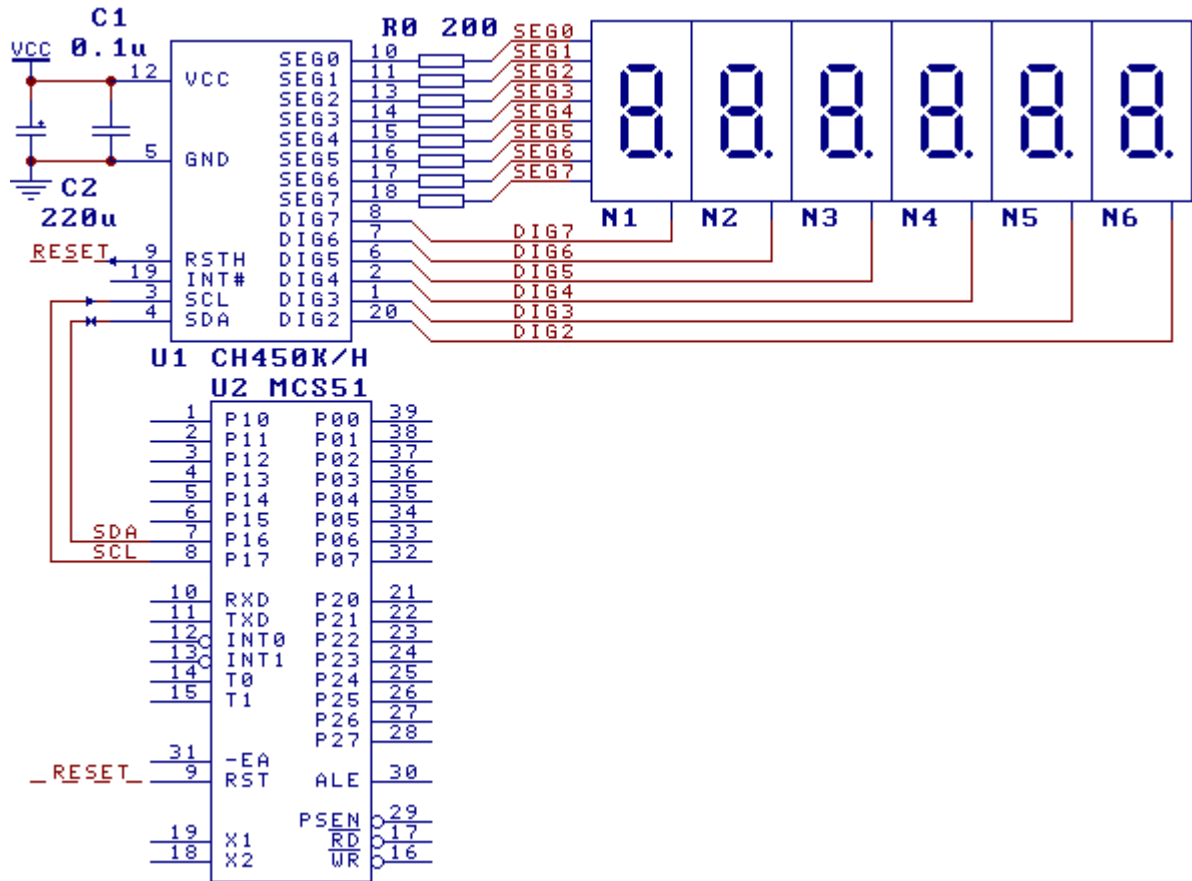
C1
0.1u
VCC
12 VCC
5 GND
C2
220u
RESET 9 RSTH
19 INT#
3 SCL
4 SDA
SEG0 10
SEG1 11
SEG2 13
SEG3 14
SEG4 15
SEG5 16
SEG6 17
SEG7 18
DIG7 8
DIG6 7
DIG5 6
DIG4 2
DIG3 1
DIG2 20
R0 200
SEG0
SEG1
SEG2
SEG3
SEG4
SEG5
SEG6
SEG7
N1 N2 N3 N4 N5 N6
DIG7
DIG6
DIG5
DIG4
DIG3
DIG2
U1 CH450K/H
U2 MCS51
1 P10
2 P11
3 P12
4 P13
5 P14
6 P15
SDA 7 P16
SCL 8 P17
10 RXD
11 TXD
12 INT0
13 INT1
14 T0
15 T1
31 -EA
RESET 9 RST
19 X1
18 X2
P00 39
P01 38
P02 37
P03 36
P04 35
P05 34
P06 33
P07 32
P20 21
P21 22
P22 23
P23 24
P24 25
P25 26
P26 27
P27 28
ALE 30
PSEN 29
RD 17
WR 16